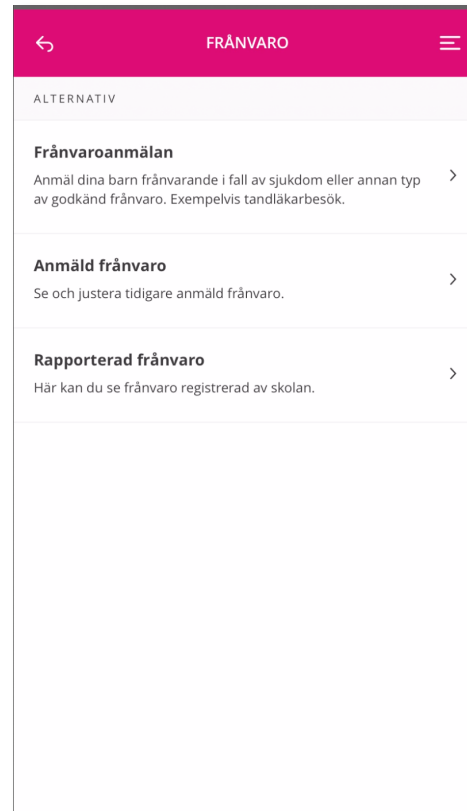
FRÅNVARO

ALTERNATIV

Frånvaroanmälan

Anmäl dina barn frånvarande i fall av sjukdom eller annan typ av godkänd frånvaro. Exempelvis tandläkarbesök.

Anmäld frånvaro

Se och justera tidigare anmäld frånvaro.

Rapporterad frånvaro

Här kan du se frånvaro registrerad av skolan.